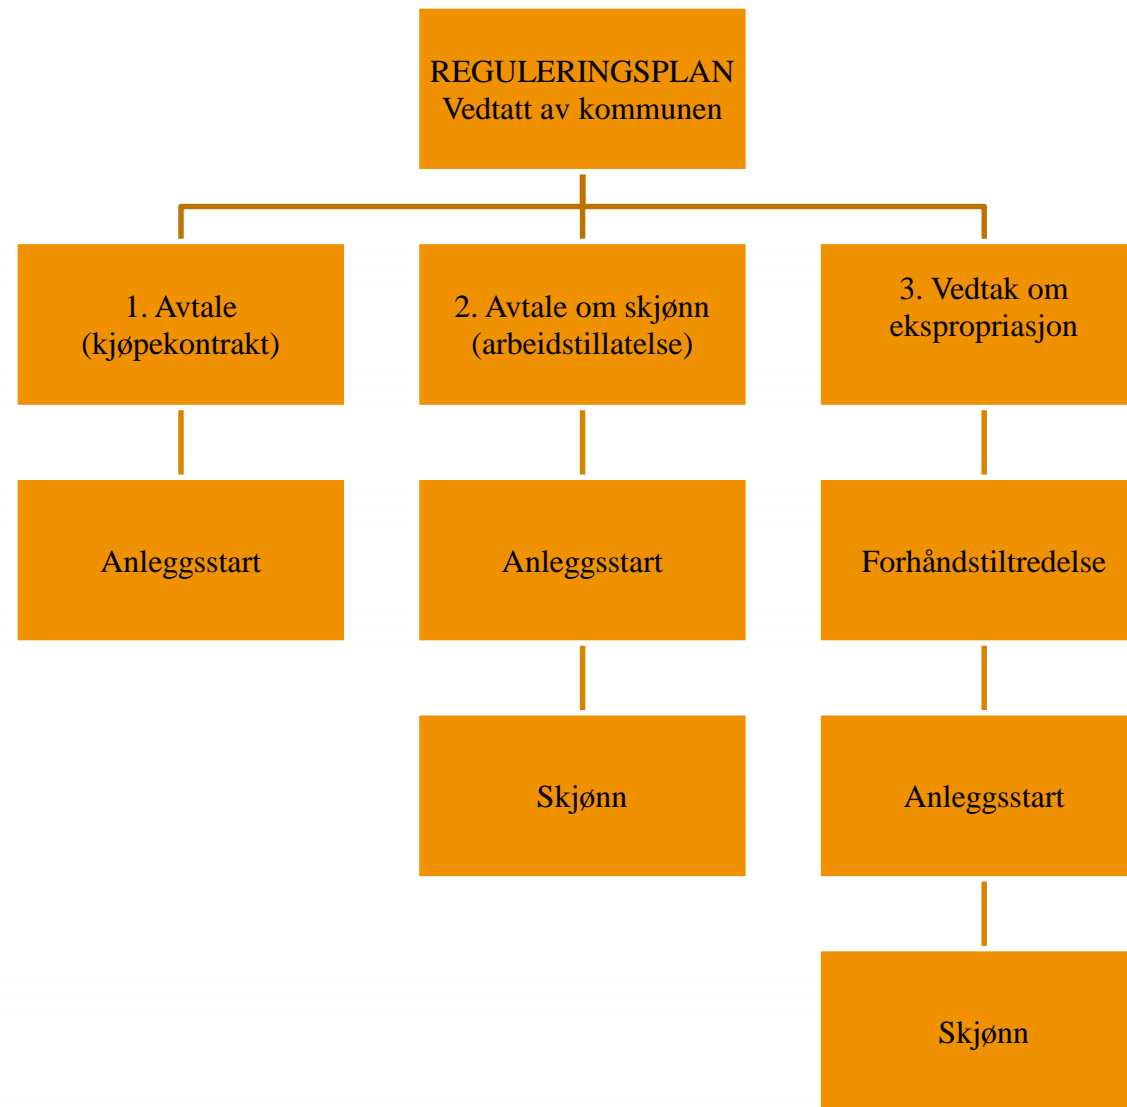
REGULERINGSPLAN
Vedtatt av kommunen

1. Avtale
(kjøpekontrakt)

Anleggsstart

2. Avtale om skjønn
(arbeidstillatelse)

Anleggsstart

Skjønn

3. Vedtak om
ekspropriasjon

Forhåndstiltredelse

Anleggsstart

Skjønn